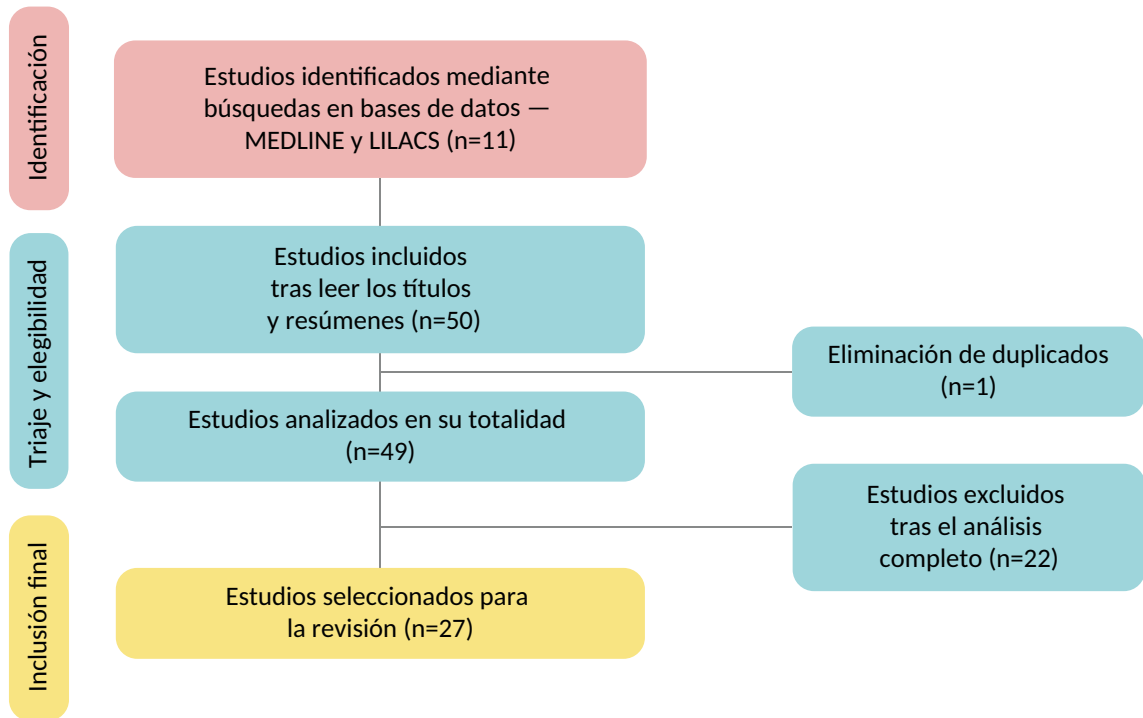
Identificación

Estudios identificados mediante búsquedas en bases de datos — MEDLINE y LILACS (n=11)

Triaje y elegibilidad

Estudios incluidos tras leer los títulos y resúmenes (n=50)

Eliminación de duplicados (n=1)

Estudios analizados en su totalidad (n=49)

Estudios excluidos tras el análisis completo (n=22)

Inclusión final

Estudios seleccionados para la revisión (n=27)